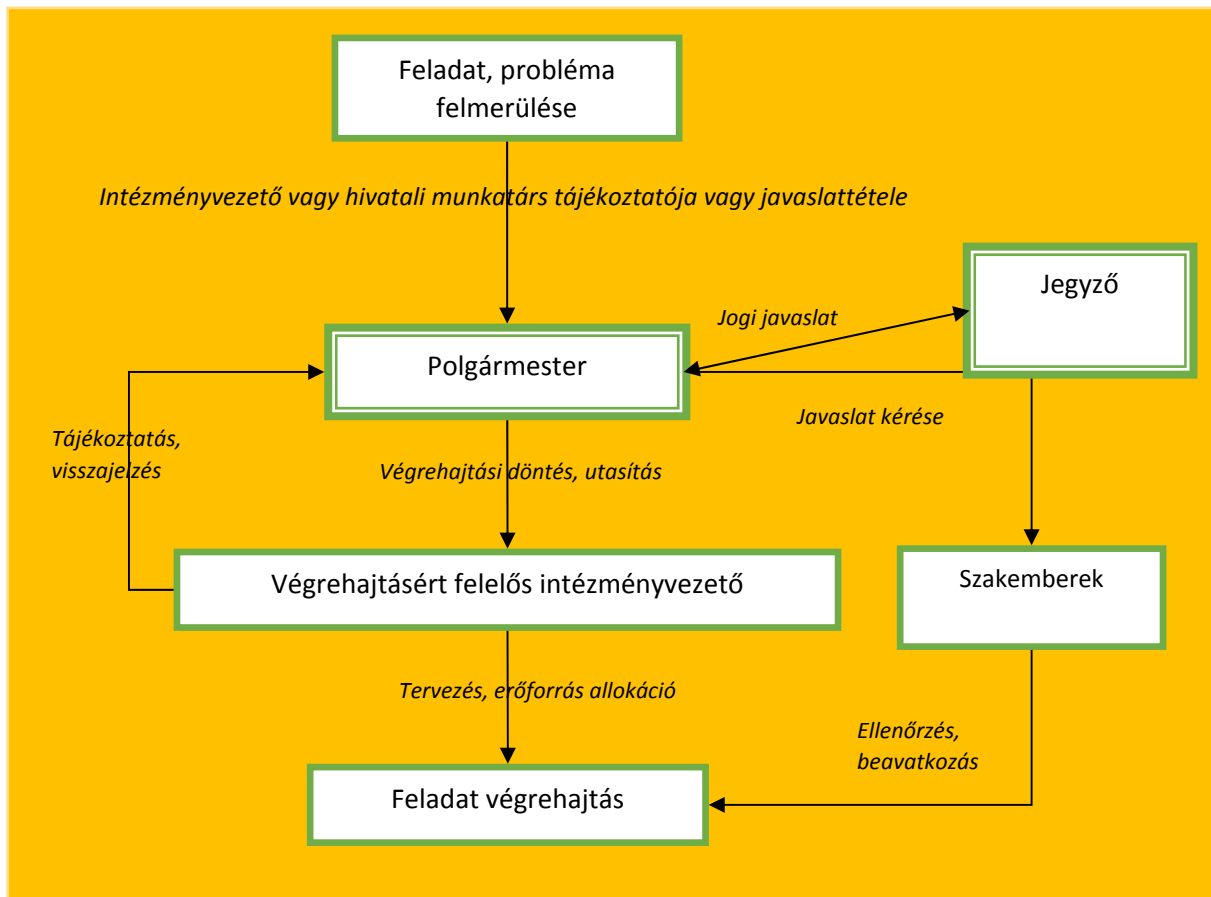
Feladat, probléma felmerülése

Intézményvezető vagy hivatali munkatárs tájékoztatója vagy javaslattétele

Jegyző

Jogi javaslat

Polgármester

Javaslat kérése

Tájékoztatás, visszajelzés

Végrehajtási döntés, utasítás

Végrehajtásért felelős intézményvezető

Szakemberek

Tervezés, erőforrás allokáció

Ellenőrzés, beavatkozás

Feladat végrehajtás